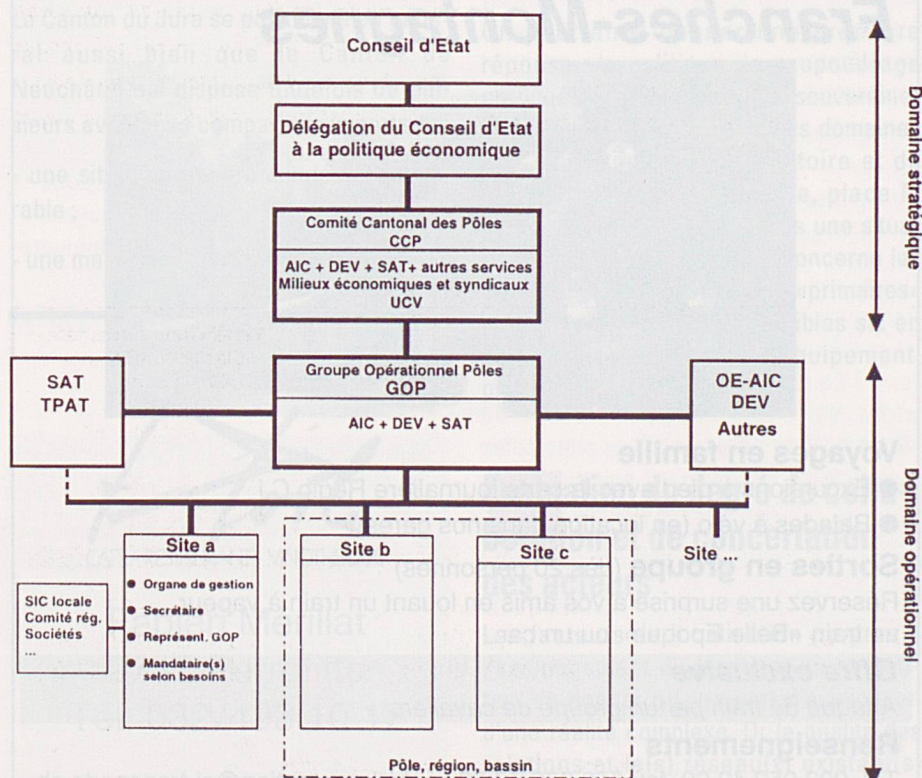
Conseil d'Etat

Délégation du Conseil d'Etat à la politique économique

Comité Cantonal des Pôles
CCP

AIC + DEV + SAT+ autres services
Milieux économiques et syndicaux
UCV

SAT
TPAT

Groupe Opérationnel Pôles
GOP

AIC + DEV + SAT

OE-AIC
DEV
Autres

Domaine stratégique

Domaine opérationnel

Site a
● Organe de gestion
● Secrétaire
● Représent. GOP
● Mandataire(s) selon besoins

SIC locale
Comité rég.
Sociétés
...

Site b

Site c

Site ...

Pôle, région, bassin